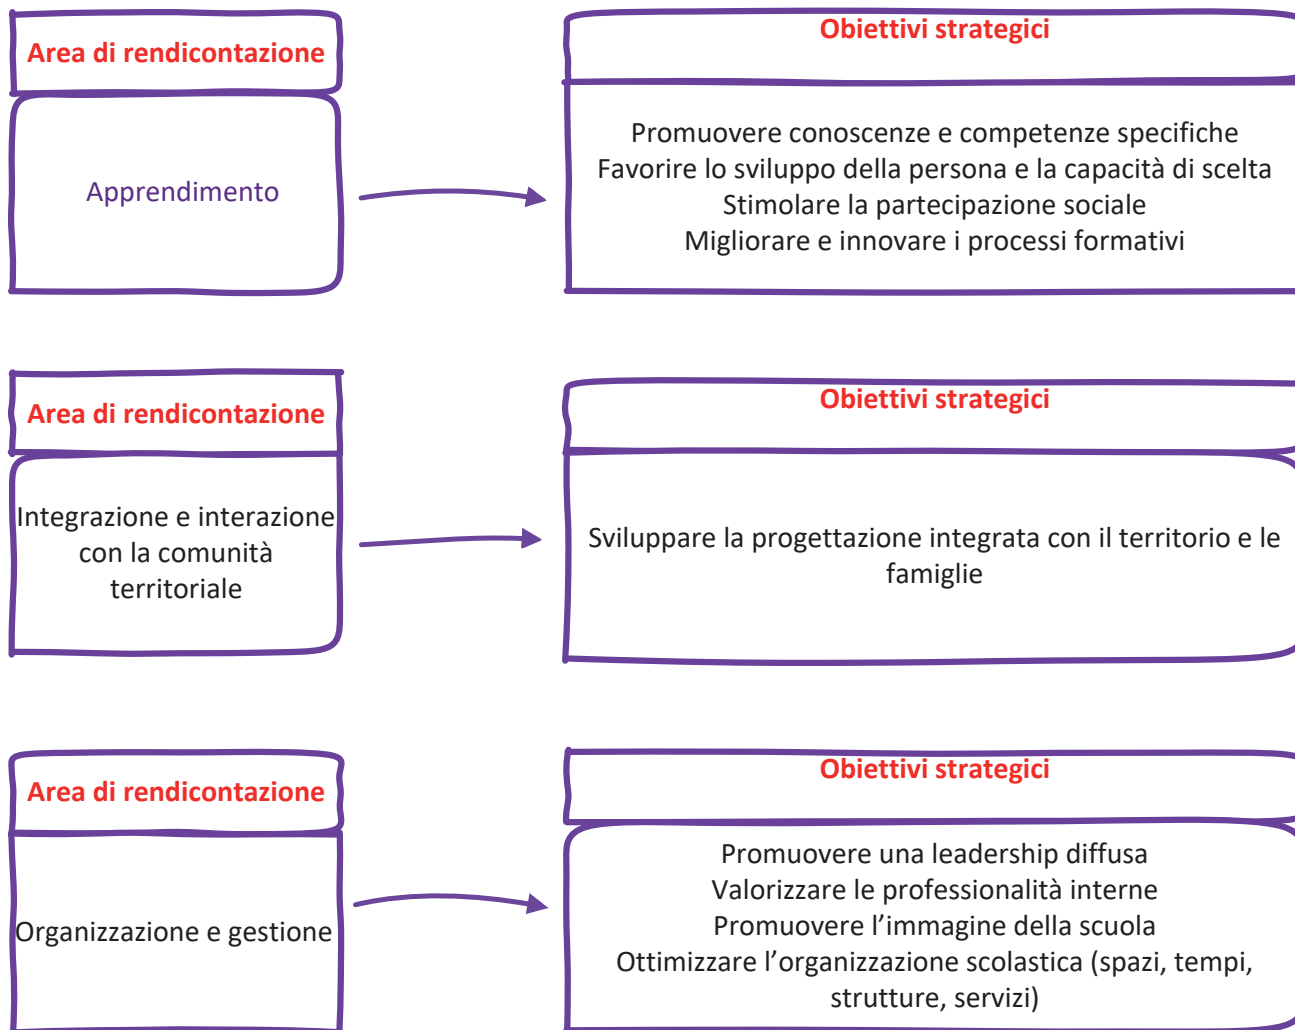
Area di rendicontazione

Apprendimento

Obiettivi strategici

Promuovere conoscenze e competenze specifiche
Favorire lo sviluppo della persona e la capacità di scelta
Stimolare la partecipazione sociale
Migliorare e innovare i processi formativi

Area di rendicontazione

Integrazione e interazione con la comunità territoriale

Obiettivi strategici

Sviluppare la progettazione integrata con il territorio e le famiglie

Area di rendicontazione

Organizzazione e gestione

Obiettivi strategici

Promuovere una leadership diffusa
Valorizzare le professionalità interne
Promuovere l'immagine della scuola
Ottimizzare l'organizzazione scolastica (spazi, tempi, strutture, servizi)